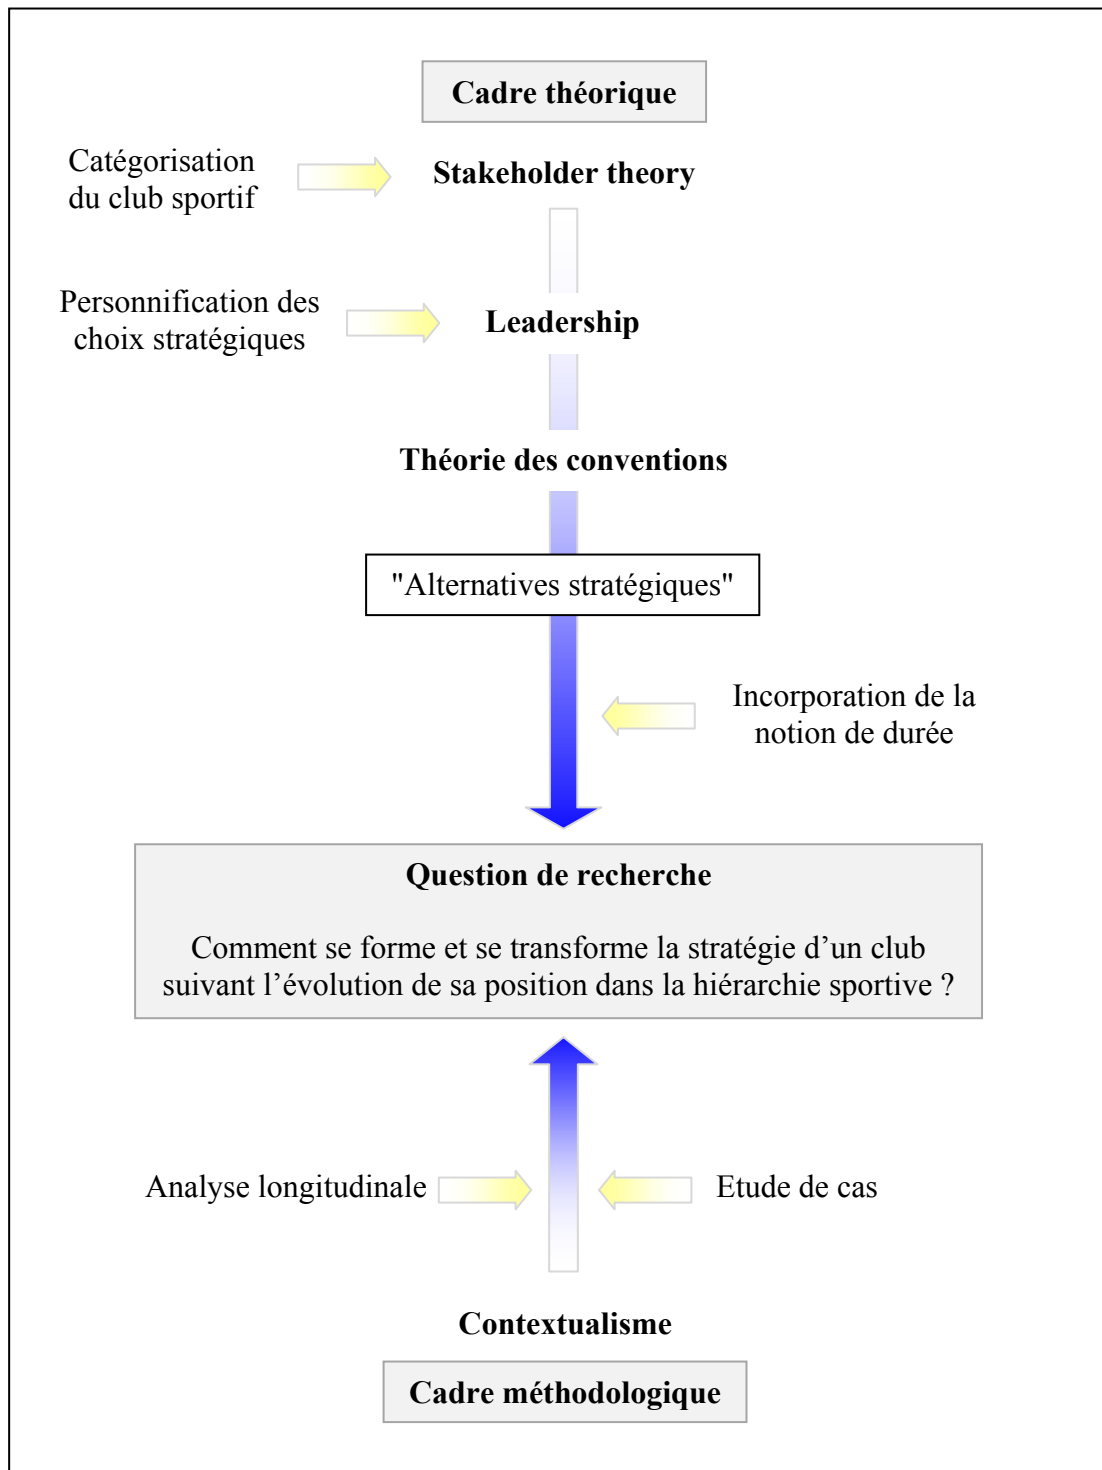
Cadre théorique

Catégorisation du club sportif

Stakeholder theory

Personnification des choix stratégiques

Leadership

Théorie des conventions

"Alternatives stratégiques"

Incorporation de la notion de durée

Question de recherche

Comment se forme et se transforme la stratégie d'un club suivant l'évolution de sa position dans la hiérarchie sportive ?

Analyse longitudinale

Etude de cas

Contextualisme

Cadre méthodologique